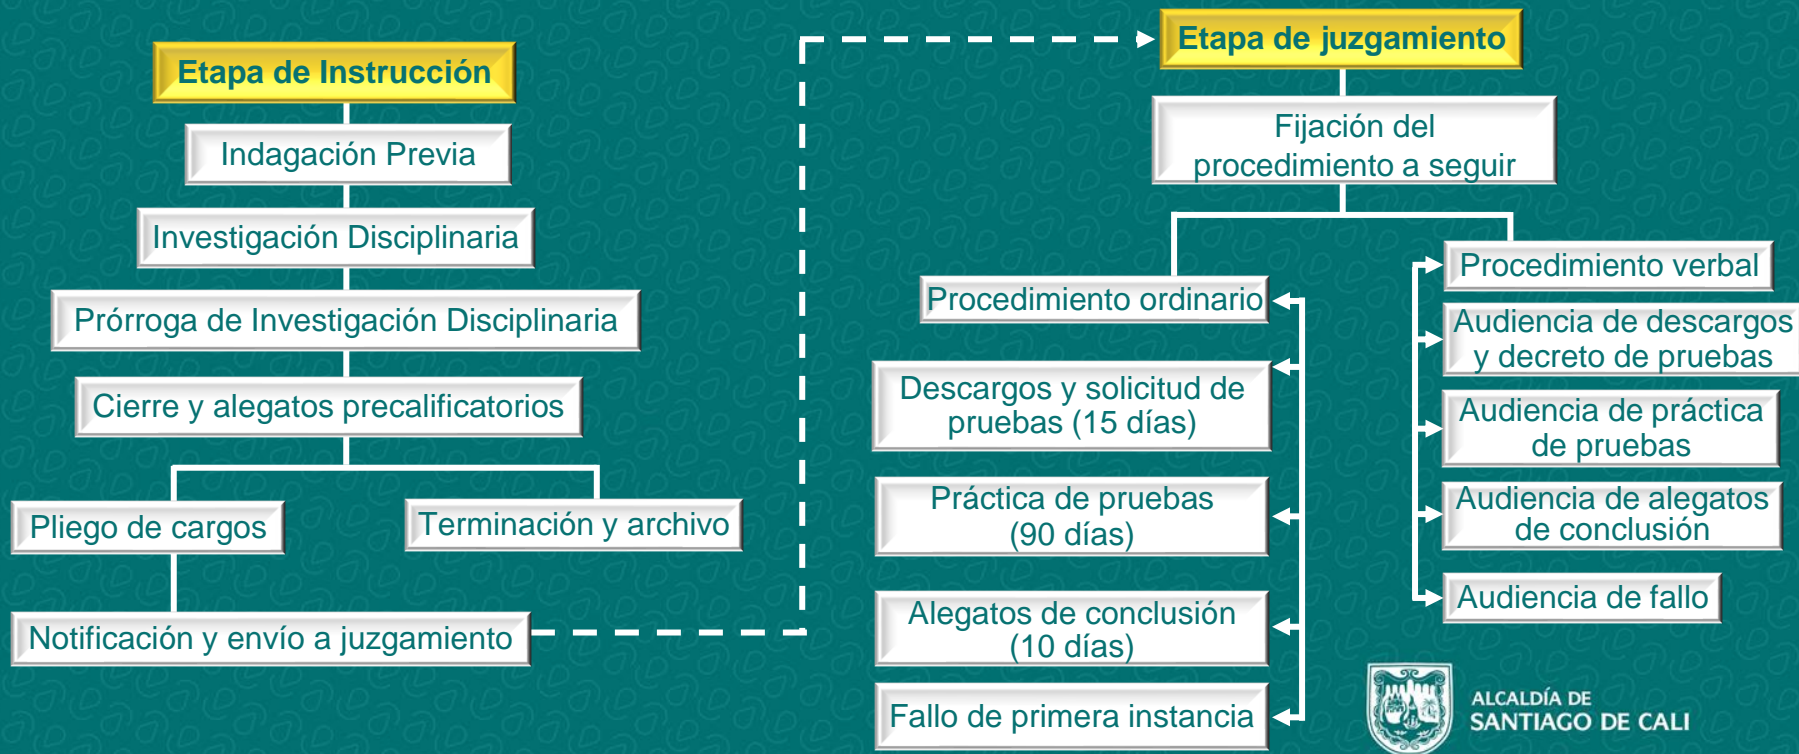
Etapa de Instrucción

Indagación Previa

Investigación Disciplinaria

Prórroga de Investigación Disciplinaria

Cierre y alegatos precalificatorios

Pliego de cargos

Terminación y archivo

Notificación y envío a juzgamiento

Etapa de juzgamiento

Fijación del procedimiento a seguir

Procedimiento ordinario

Descargos y solicitud de pruebas (15 días)

Práctica de pruebas (90 días)

Alegatos de conclusión (10 días)

Fallo de primera instancia

Procedimiento verbal

Audiencia de descargos y decreto de pruebas

Audiencia de práctica de pruebas

Audiencia de alegatos de conclusión

Audiencia de fallo

ALCALDÍA DE SANTIAGO DE CALI